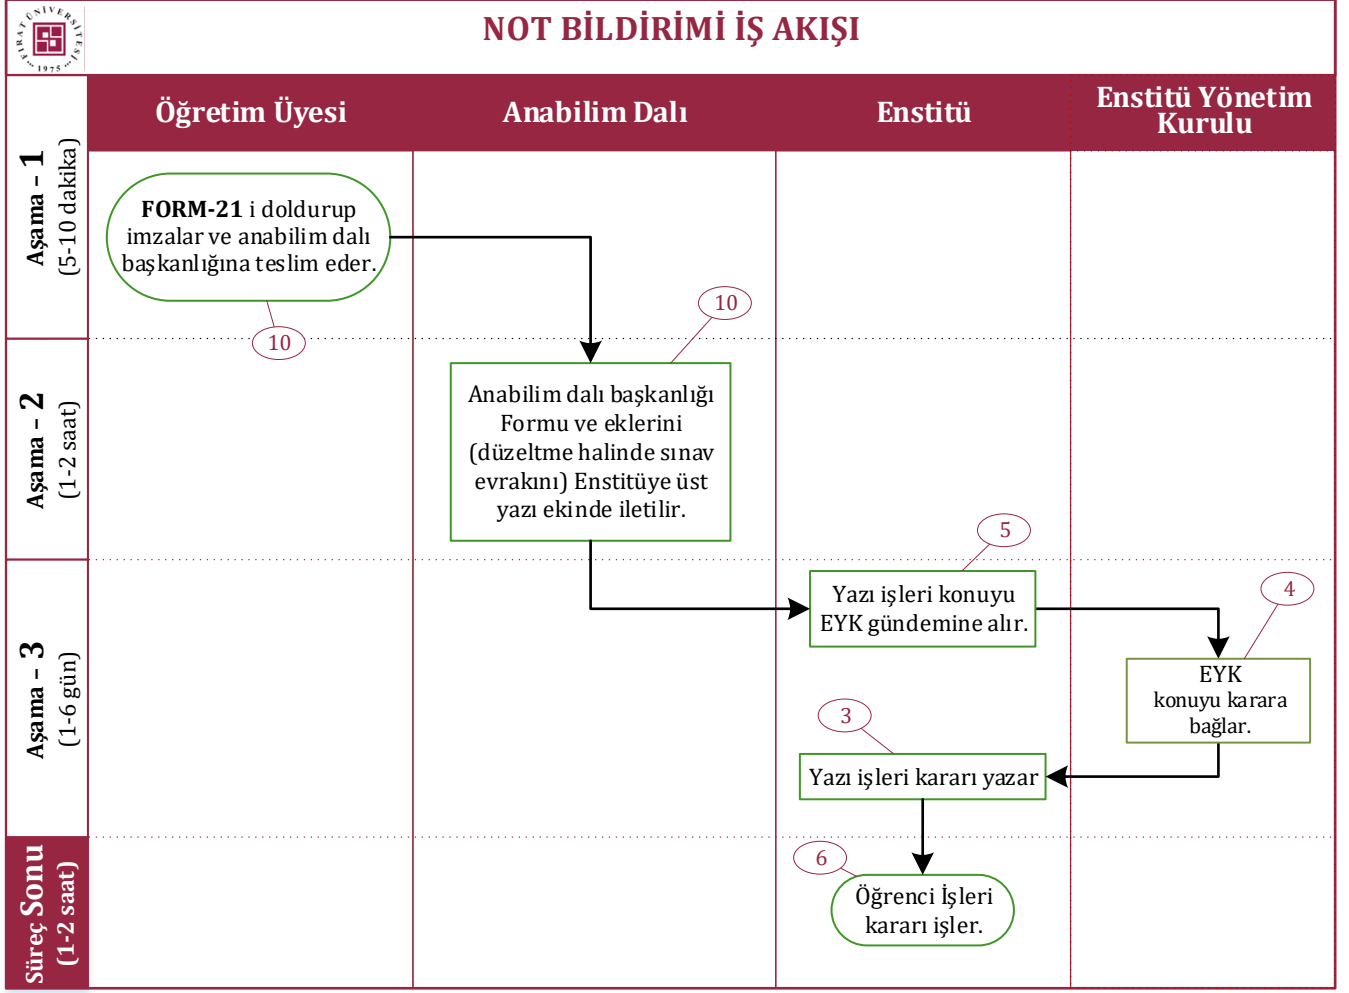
FIRAT ÜNİVERSİTESİ 1975

NOT BİLDİRİMİ İŞ AKIŞI

Öğretim Üyesi

Anabilim Dalı

Enstitü

Enstitü Yönetim Kurulu

Aşama - 1 (5-10 dakika)

**FORM-21** i doldurup imzalar ve anabilim dalı başkanlığına teslim eder.

10

10

Aşama - 2 (1-2 saat)

Anabilim dalı başkanlığı Formu ve eklerini (düzeltme halinde sınav evrakını) Enstitüye üst yazı ekinde iletilir.

5

Aşama - 3 (1-6 gün)

Yazı işleri konuyu EYK gündemine alır.

4

EYK konuyu karara bağlar.

3

Yazı işleri kararı yazar

Süreç Sonu (1-2 saat)

6

Öğrenci İşleri kararı işler.